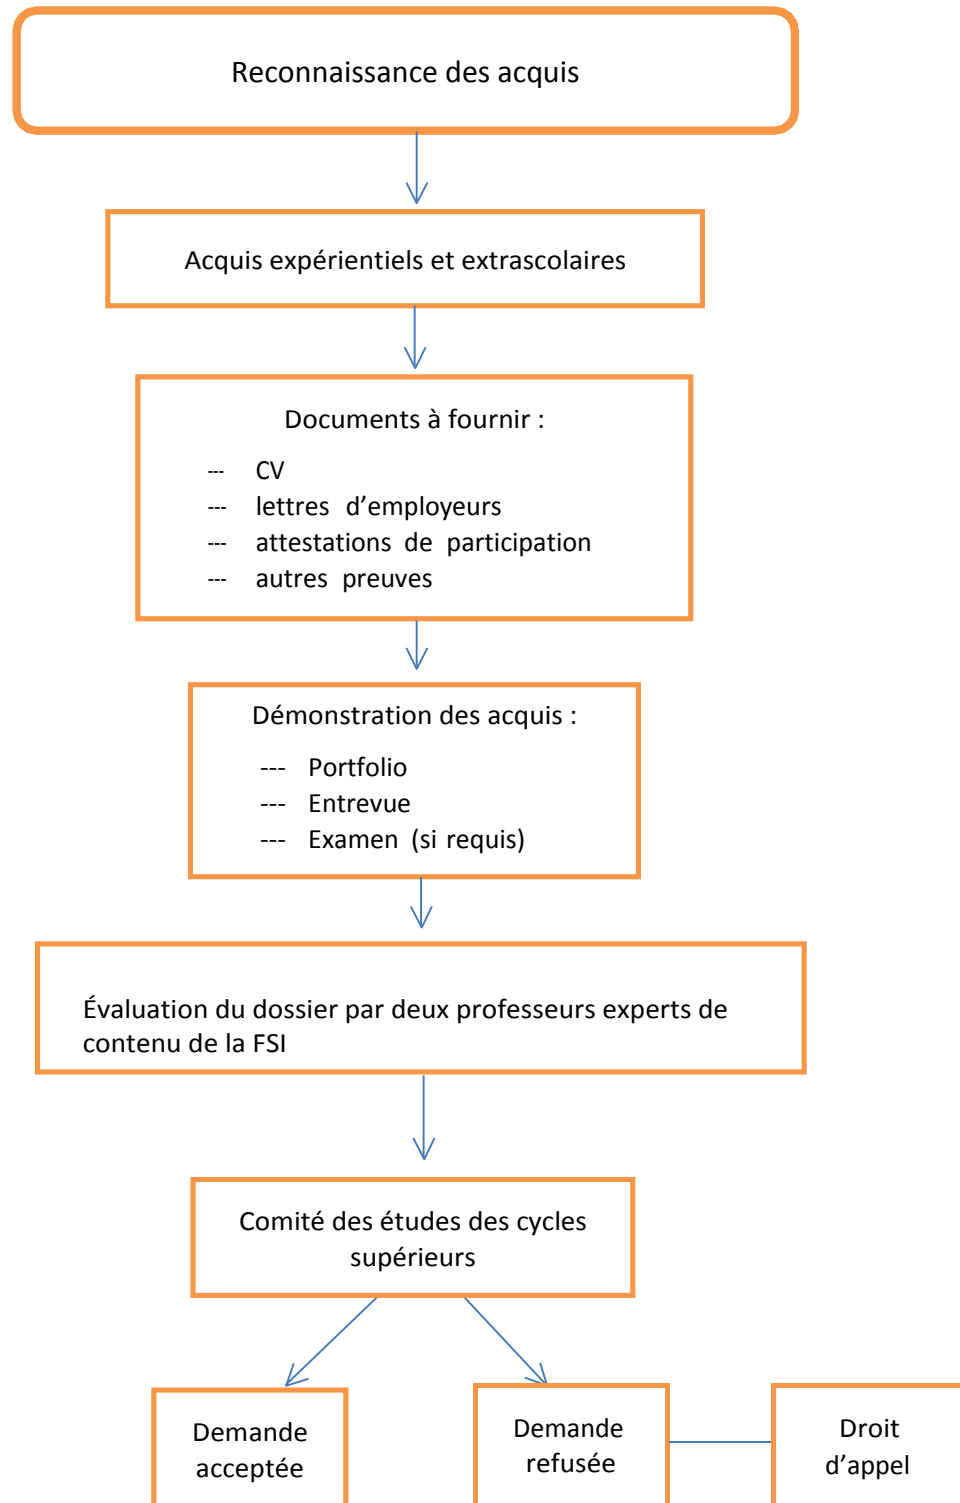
Reconnaissance des acquis

Acquis expérientiels et extrascolaires

Documents à fournir :

--- CV
--- lettres d'employeurs
--- attestations de participation
--- autres preuves

Démonstration des acquis :

--- Portfolio
--- Entrevue
--- Examen (si requis)

Évaluation du dossier par deux professeurs experts de contenu de la FSI

Comité des études des cycles supérieurs

Demande acceptée

Demande refusée

Droit d'appel